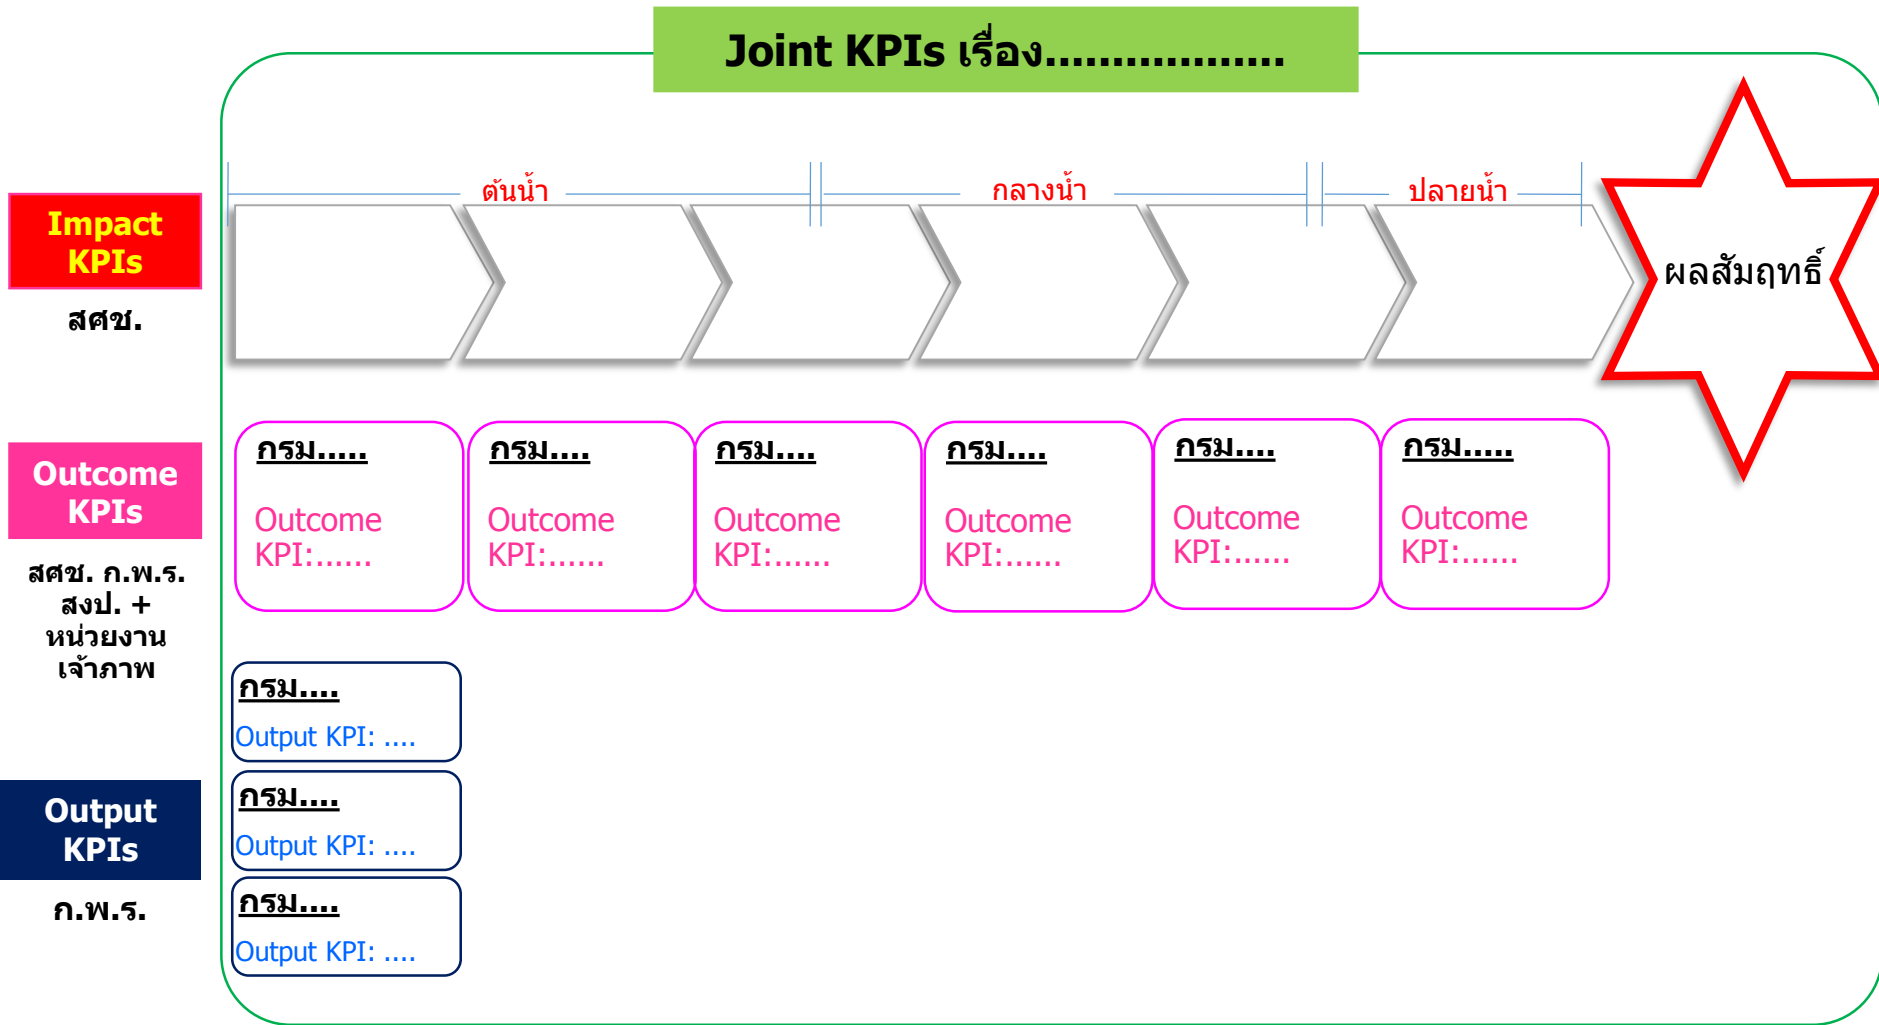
Joint KPIs เรื่อง.................

ต้นน้ำ

กลางน้ำ

ปลายน้ำ

ผลสัมฤทธิ์

Impact KPIs

สศช.

Outcome KPIs

สศช. ก.พ.ร. สงป. + หน่วยงานเจ้าภาพ

Output KPIs

ก.พ.ร.

กรม.....

Outcome KPI:......

กรม....

Outcome KPI:......

กรม....

Outcome KPI:......

กรม....

Outcome KPI:......

กรม....

Outcome KPI:......

กรม.....

Outcome KPI:......

กรม....

Output KPI: ....

กรม....

Output KPI: ....

กรม....

Output KPI: ....